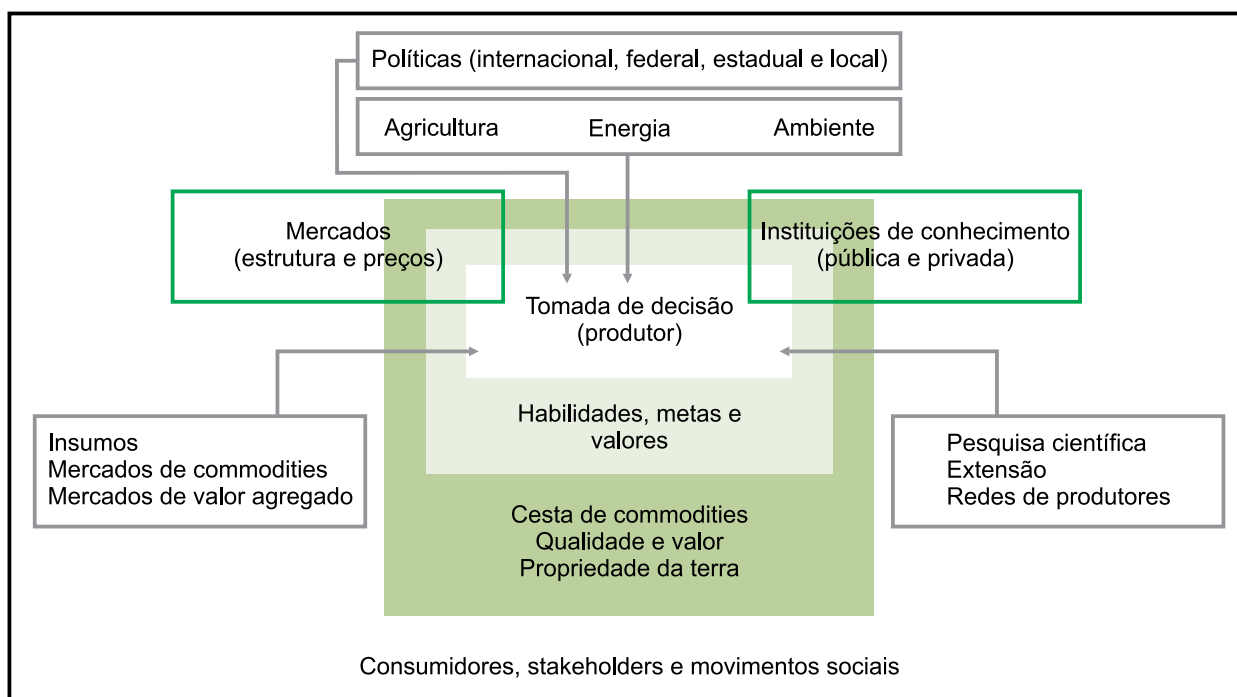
Políticas (internacional, federal, estadual e local)

Agricultura Energia Ambiente

Mercados
(estrutura e preços)

Instituições de conhecimento
(pública e privada)

Tomada de decisão
(produtor)

Insumos
Mercados de commodities
Mercados de valor agregado

Habilidades, metas e valores

Pesquisa científica
Extensão
Redes de produtores

Cesta de commodities
Qualidade e valor
Propriedade da terra

Consumidores, stakeholders e movimentos sociais